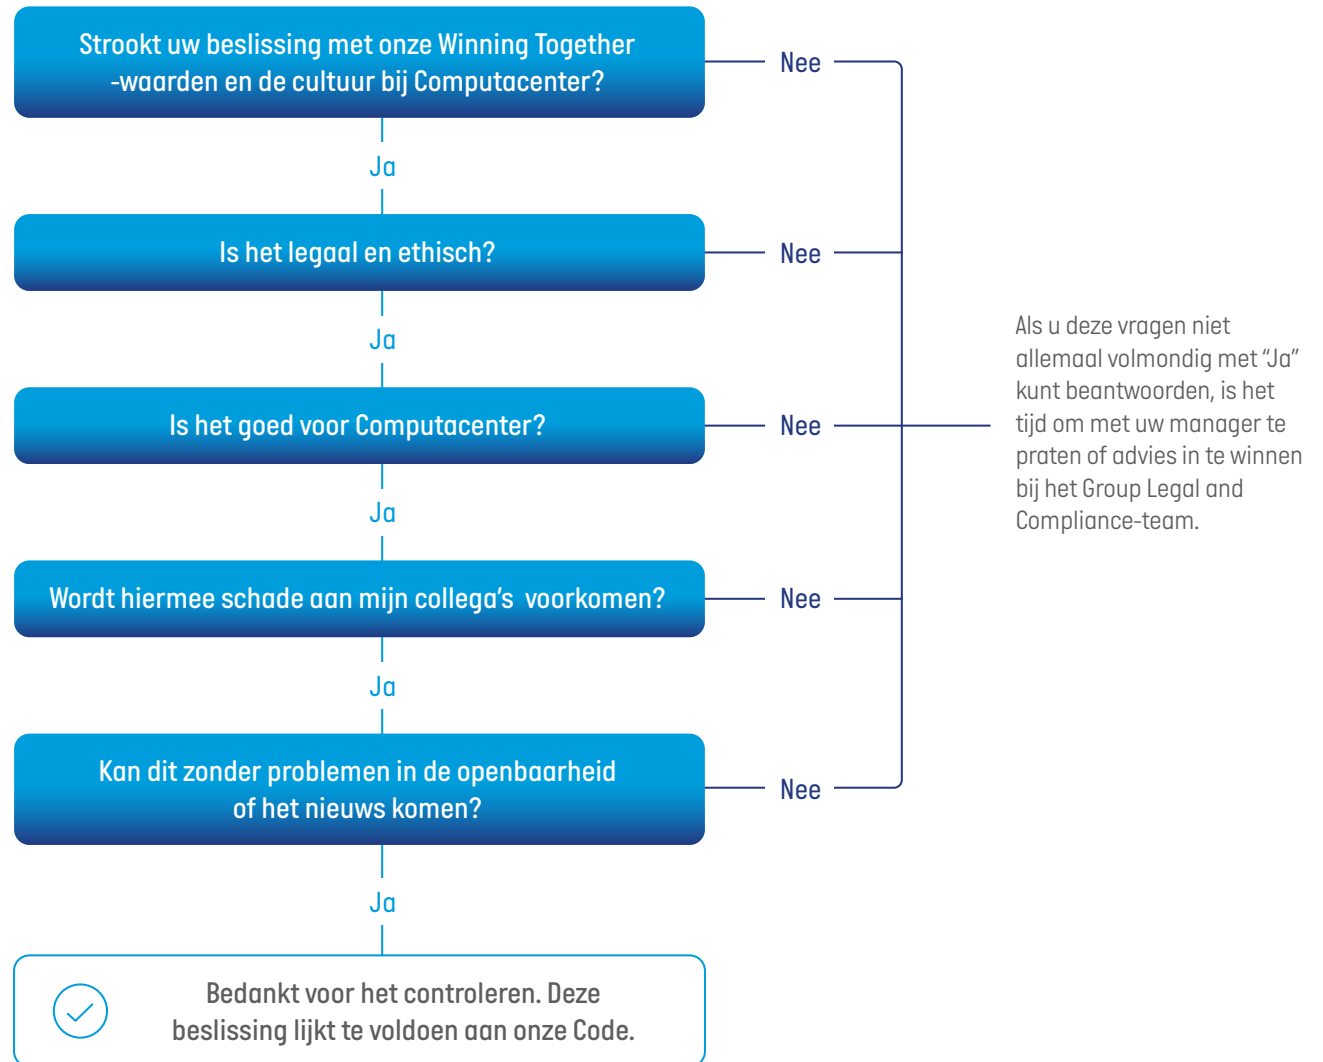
Strookt uw beslissing met onze Winning Together -waarden en de cultuur bij Computacenter?

Nee

Ja

Is het legaal en ethisch?

Nee

Ja

Is het goed voor Computacenter?

Nee

Ja

Wordt hiermee schade aan mijn collega's voorkomen?

Nee

Ja

Kan dit zonder problemen in de openbaarheid of het nieuws komen?

Nee

Ja

Bedankt voor het controleren. Deze beslissing lijkt te voldoen aan onze Code.

Als u deze vragen niet allemaal volmondig met "Ja" kunt beantwoorden, is het tijd om met uw manager te praten of advies in te winnen bij het Group Legal and Compliance-team.